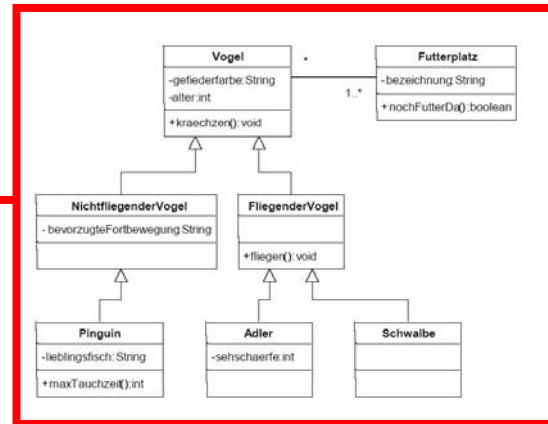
Vogel
-gefiederfarbe:String
-alter:int
+kraechzen():void

*

1..*

Futterplatz
-bezeichnung:String
+nochFutterDa():boolean

NichtfliegenderVogel
- bevorzugteFortbewegung:String

FliegenderVogel
+fliegen():void

Pinguin
-lieblingsfisch:String
+maxTauchzeit():int

Adler
-sehschaerfe:int

Schwalbe